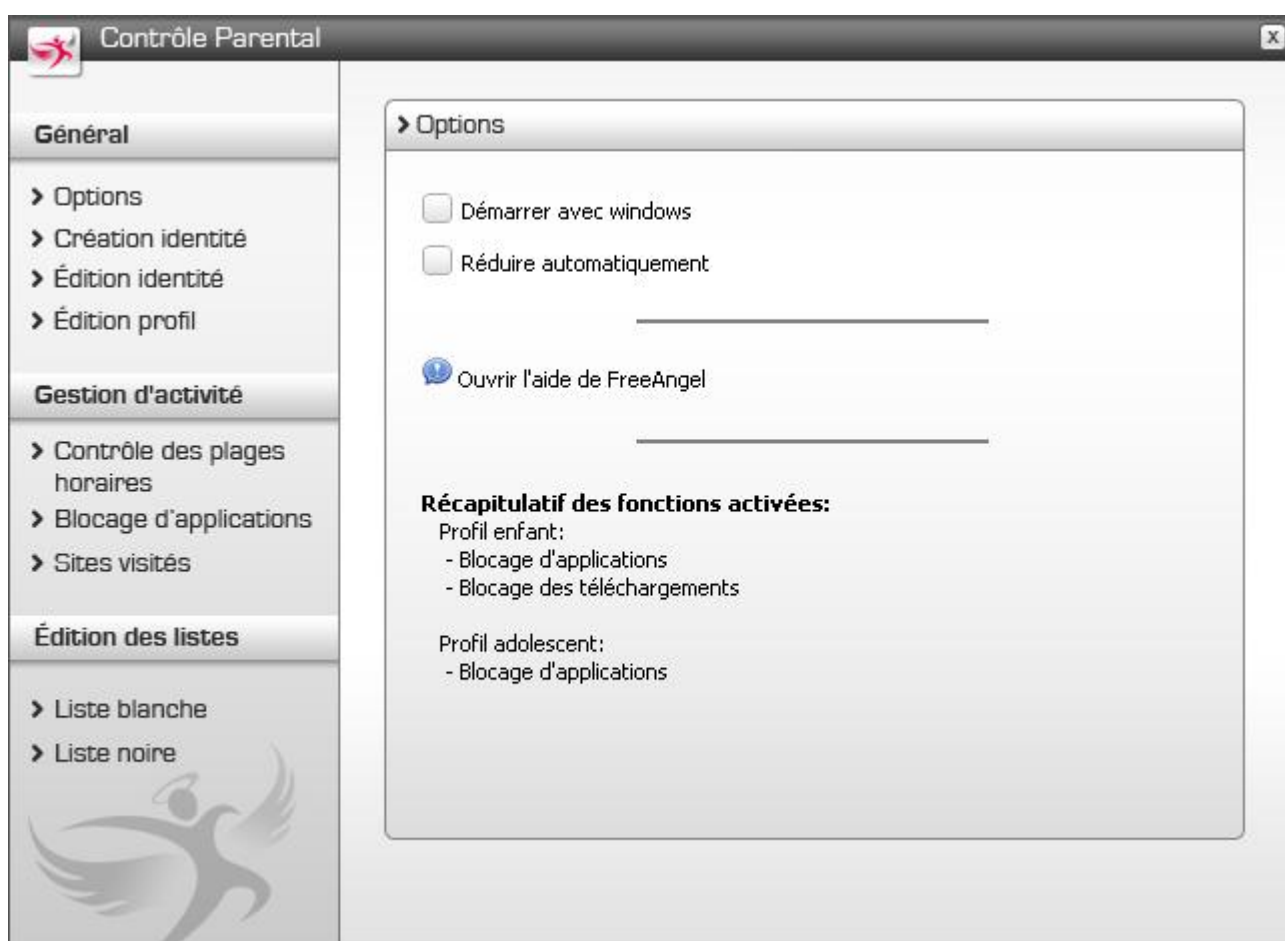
Contrôle Parental

x

Général

> Options
> Création identité
> Édition identité
> Édition profil

Gestion d'activité

> Contrôle des plages horaires
> Blocage d'applications
> Sites visités

Édition des listes

> Liste blanche
> Liste noire

> Options

Démarrer avec windows

Réduire automatiquement

Ouvrir l'aide de FreeAngel

Récapitulatif des fonctions activées:
Profil enfant:
- Blocage d'applications
- Blocage des téléchargements

Profil adolescent:
- Blocage d'applications